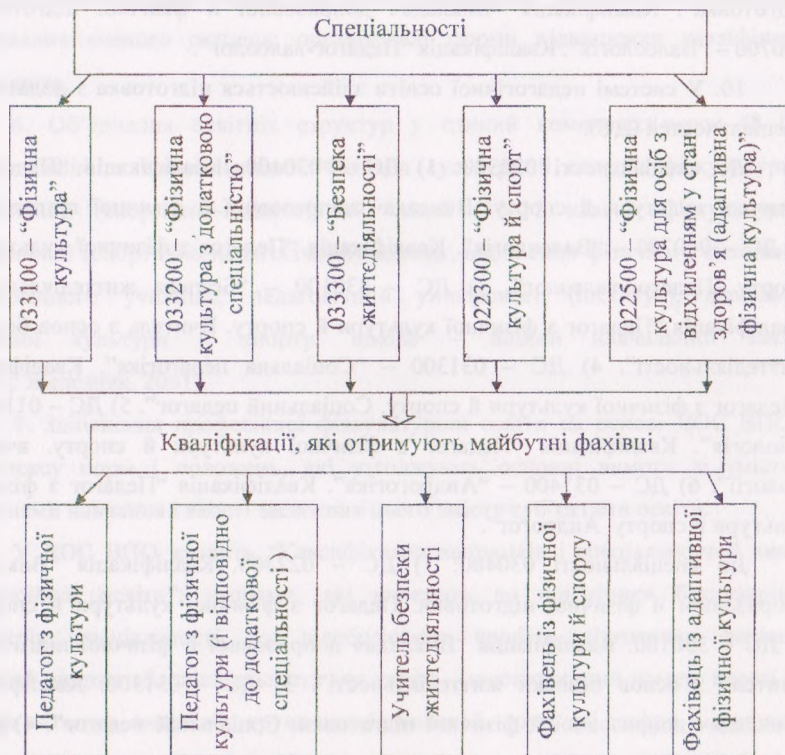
Спеціальності

033100 "Фізична культура"

033200 "Фізична культура з додатково спеціальністю"

033300 "Безпека життєдіяльності"

022300 "Фізична культура й спорт"

022200 "Фізична культура для осіб з відхиленням у стані здоров'я (адаптивна фізична культура)"

Кваліфікації, які отримують майбутні фахівці

Педагог з фізичної культури

Педагог з фізичної культури й відповідно до додаткової спеціальності

Учитель безпеки життєдіяльності

Фахівець з фізичної культури й спорту

Фахівець з адаптивної фізичної культури